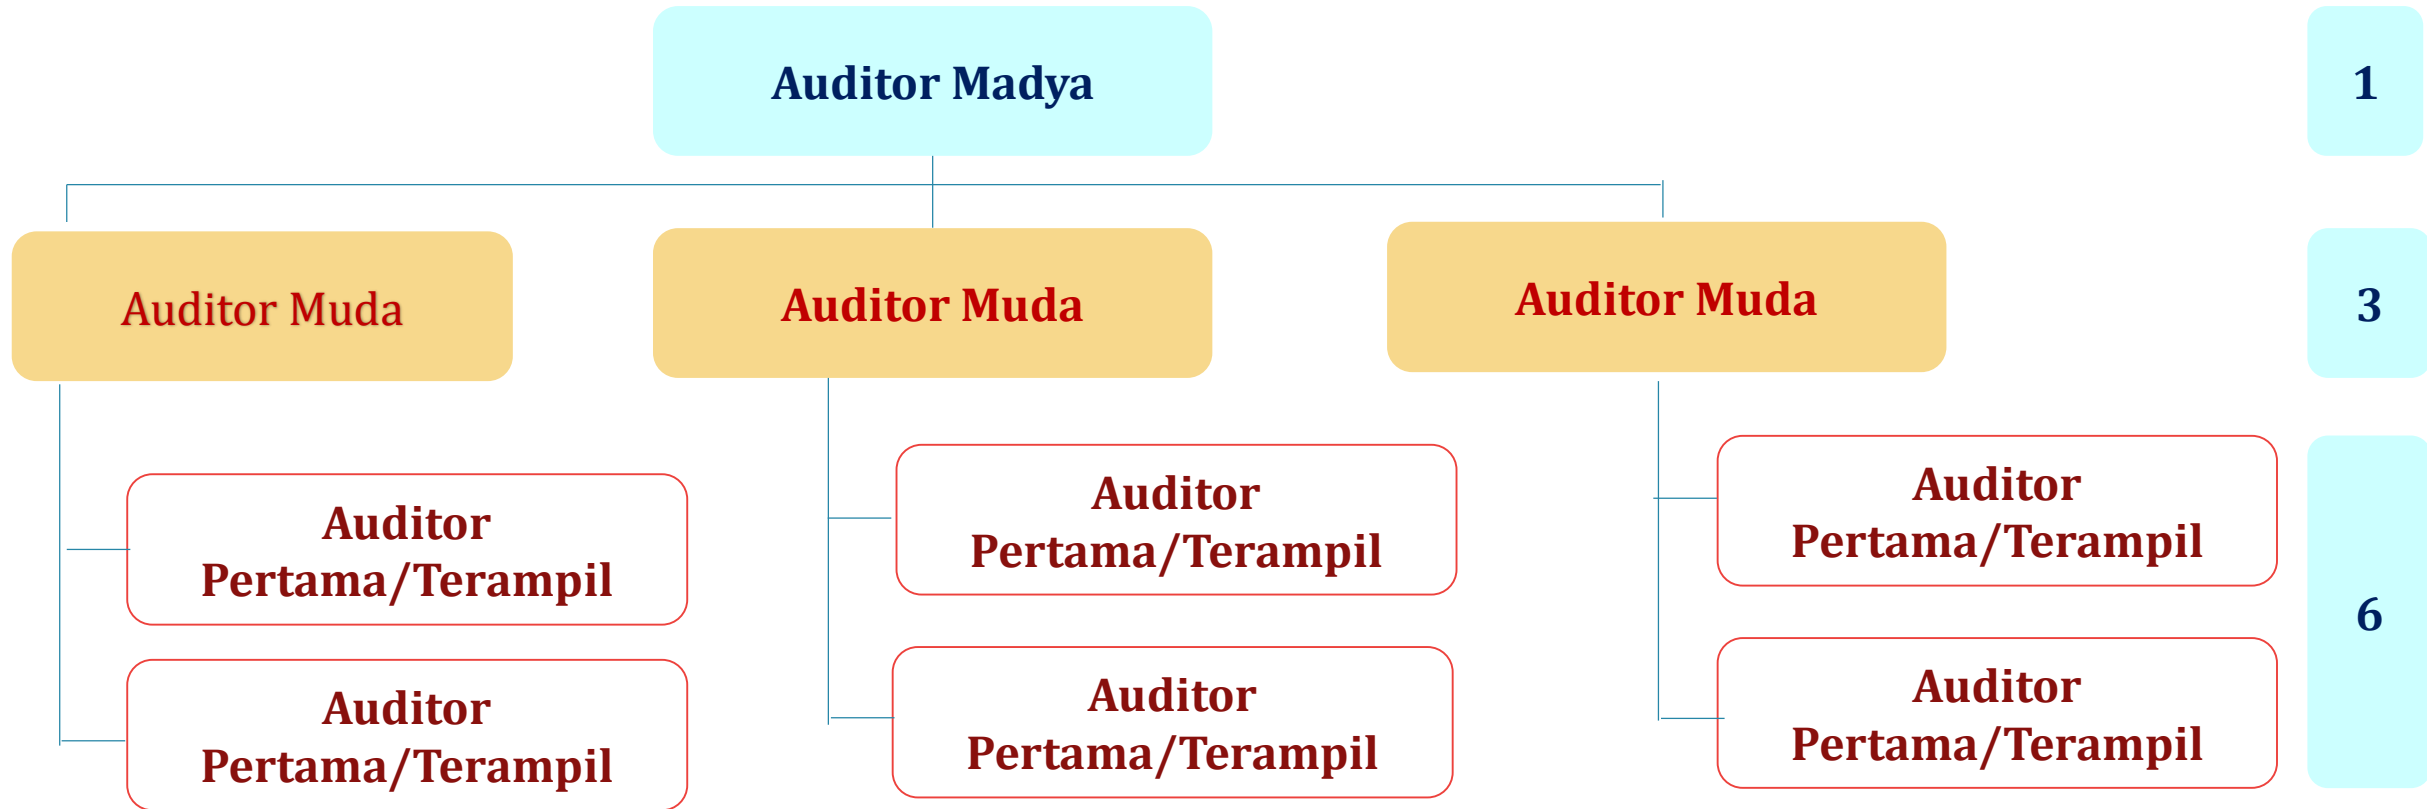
Auditor Madya

1

Auditor Muda

Auditor Muda

Auditor Muda

3

Auditor Pertama/Terampil

Auditor Pertama/Terampil

Auditor Pertama/Terampil

Auditor Pertama/Terampil

Auditor Pertama/Terampil

Auditor Pertama/Terampil

6